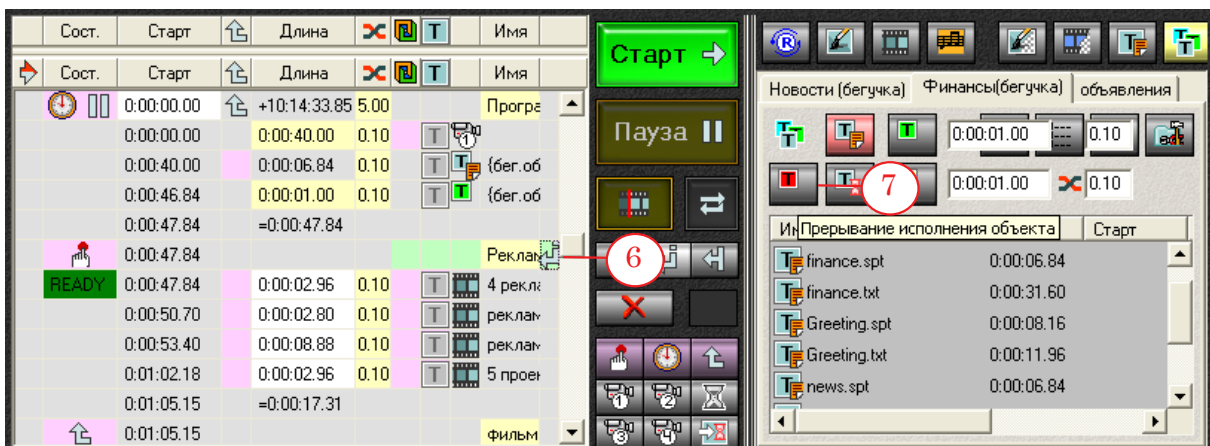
| Сост. | Старт | | Длина | | | | Имя |
|---|---|---|---|---|---|---|---|
| Сост. | Старт | | Длина | | | | Имя |
| | 0:00:00.00 | | +10:14:33.85 | 5.00 | | | Програ |
| | 0:00:00.00 | | 0:00:40.00 | 0.10 | T | | |
| | 0:00:40.00 | | 0:00:06.84 | 0.10 | T | | {бег.об |
| | 0:00:46.84 | | 0:00:01.00 | 0.10 | T | T | {бег.об |
| | 0:00:47.84 | | =0:00:47.84 | | | | |
| | 0:00:47.84 | | | | | | Реклам |
| READY | 0:00:47.84 | | 0:00:02.96 | 0.10 | T | | 4 рекла |
| | 0:00:50.70 | | 0:00:02.80 | 0.10 | T | | реклам |
| | 0:00:53.40 | | 0:00:08.88 | 0.10 | T | | реклам |
| | 0:01:02.18 | | 0:00:02.96 | 0.10 | T | | 5 проен |
| | 0:01:05.15 | | =0:00:17.31 | | | | |
| | 0:01:05.15 | | | | | | Фильм |

Старт

Пауза

6

Новости (бегучка) Финансы(бегучка) объявления

T

0:00:01.00 0.10

T

7

0:00:01.00 0.10

Им Прерывание исполнения объекта Старт

| | |
|---|---|
| finance.spt | 0:00:06.84 |
| finance.txt | 0:00:31.60 |
| Greeting.spt | 0:00:08.16 |
| Greeting.txt | 0:00:11.96 |
| news.spt | 0:00:06.84 |